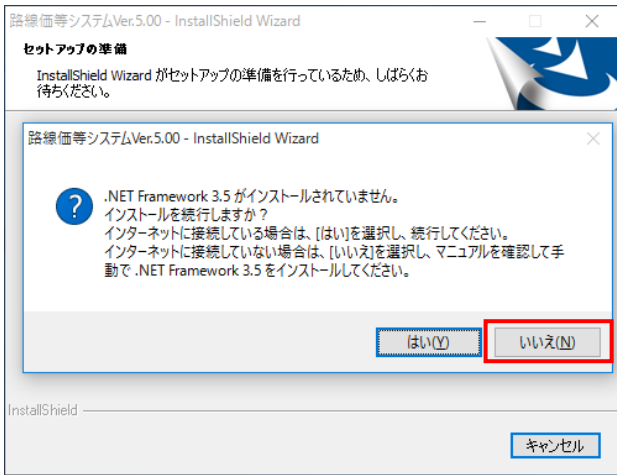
路線価等システムVer.5.00 - InstallShield Wizard

セットアップの準備

InstallShield Wizard がセットアップの準備を行っているため、しばらくお待ちください。

路線価等システムVer.5.00 - InstallShield Wizard

.NET Framework 3.5 がインストールされていません。
インストールを続行しますか？
インターネットに接続している場合は、[はい]を選択し、続行してください。
インターネットに接続していない場合は、[いいえ]を選択し、マニュアルを確認して手動で .NET Framework 3.5 をインストールしてください。

はい(Y)　いいえ(N)

InstallShield

キャンセル